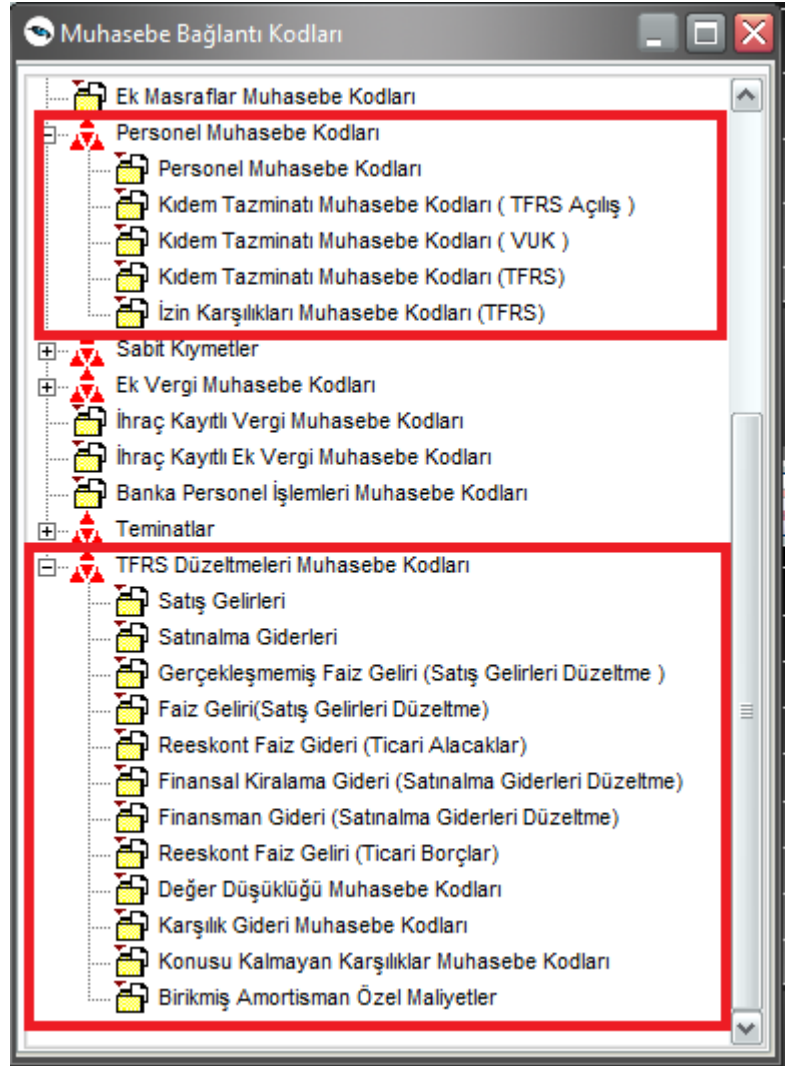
Muhasebe Bağlantı Kodları

Ek Masraflar Muhasebe Kodları
Personel Muhasebe Kodları
Personel Muhasebe Kodları
Kıdem Tazminatı Muhasebe Kodları ( TFRS Açılış )
Kıdem Tazminatı Muhasebe Kodları ( VUK )
Kıdem Tazminatı Muhasebe Kodları (TFRS)
İzin Karşılıkları Muhasebe Kodları (TFRS)
Sabit Kıymetler
Ek Vergi Muhasebe Kodları
İhraç Kayıtlı Vergi Muhasebe Kodları
İhraç Kayıtlı Ek Vergi Muhasebe Kodları
Banka Personel İşlemleri Muhasebe Kodları
Teminatlar
TFRS Düzeltmeleri Muhasebe Kodları
Satış Gelirleri
Satınalma Giderleri
Gerçekleşmemiş Faiz Geliri (Satış Gelirleri Düzeltme )
Faiz Geliri(Satış Gelirleri Düzeltme)
Reeskont Faiz Gideri (Ticari Alacaklar)
Finansal Kiralama Gideri (Satınalma Giderleri Düzeltme)
Finansman Gideri (Satınalma Giderleri Düzeltme)
Reeskont Faiz Geliri (Ticari Borçlar)
Değer Düşüklüğü Muhasebe Kodları
Karşılık Gideri Muhasebe Kodları
Konusu Kalmayan Karşılıklar Muhasebe Kodları
Birikmiş Amortisman Özel Maliyetler